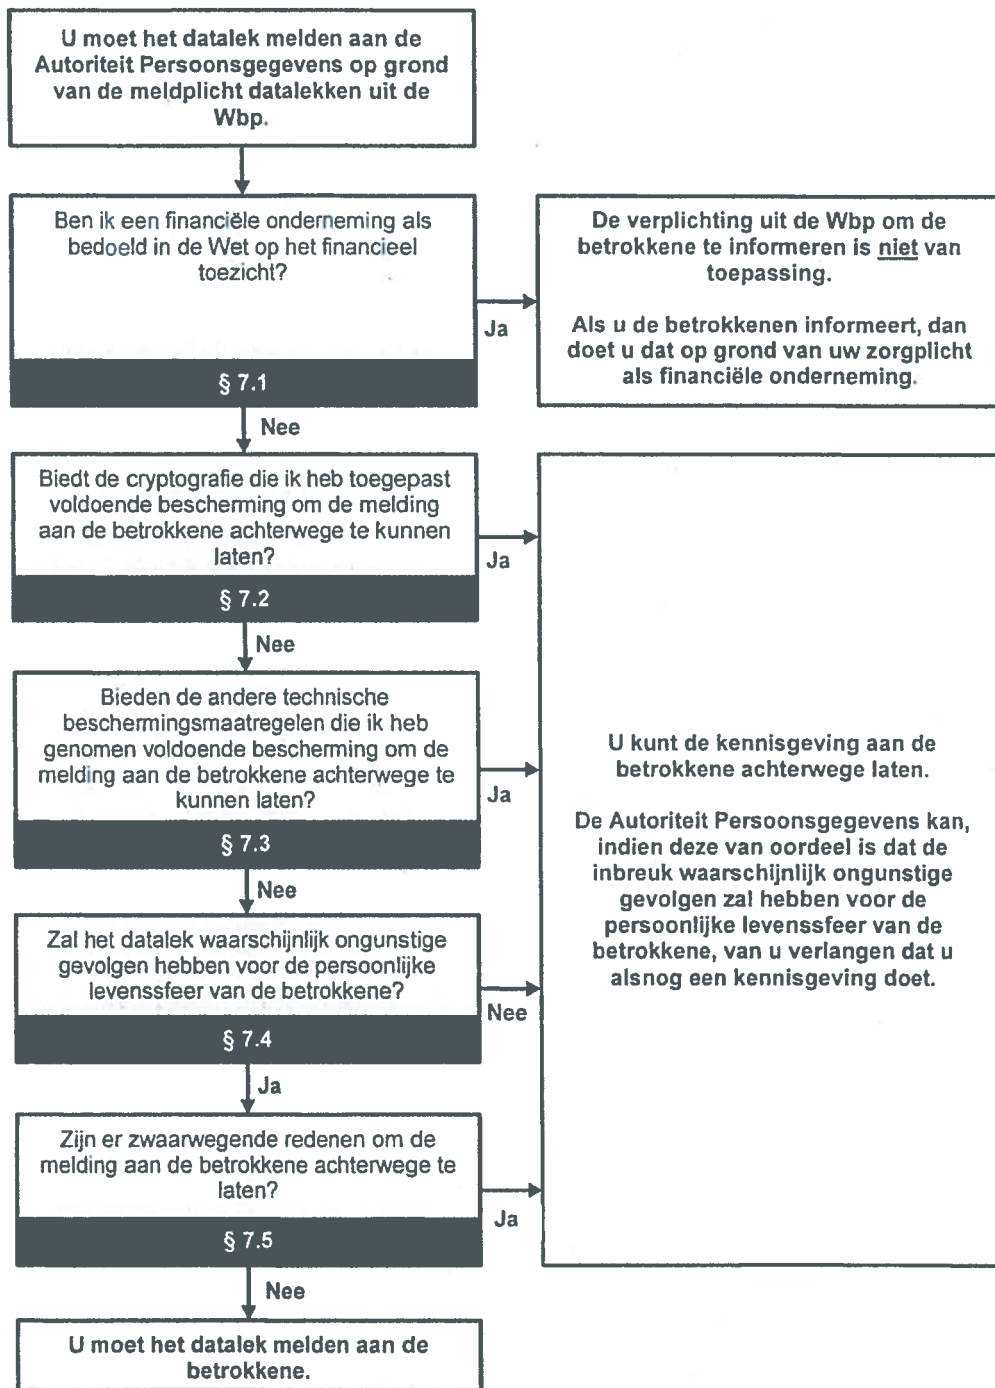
U moet het datalek melden aan de Autoriteit Persoonsgegevens op grond van de meldplicht datalekken uit de Wbp.

Ben ik een financiële onderneming als bedoeld in de Wet op het financieel toezicht?

§ 7.1

Ja

De verplichting uit de Wbp om de betrokkene te informeren is niet van toepassing.

Als u de betrokkenen informeert, dan doet u dat op grond van uw zorgplicht als financiële onderneming.

Nee

Biedt de cryptografie die ik heb toegepast voldoende bescherming om de melding aan de betrokkene achterwege te kunnen laten?

§ 7.2

Ja

Nee

Bieden de andere technische beschermingsmaatregelen die ik heb genomen voldoende bescherming om de melding aan de betrokkene achterwege te kunnen laten?

§ 7.3

Ja

U kunt de kennisgeving aan de betrokkene achterwege laten.

De Autoriteit Persoonsgegevens kan, indien deze van oordeel is dat de inbreuk waarschijnlijk ongunstige gevolgen zal hebben voor de persoonlijke levenssfeer van de betrokkene, van u verlangen dat u alsnog een kennisgeving doet.

Nee

Zal het datalek waarschijnlijk ongunstige gevolgen hebben voor de persoonlijke levenssfeer van de betrokkene?

§ 7.4

Nee

Ja

Zijn er zwaarwegende redenen om de melding aan de betrokkene achterwege te laten?

§ 7.5

Ja

Nee

U moet het datalek melden aan de betrokkene.